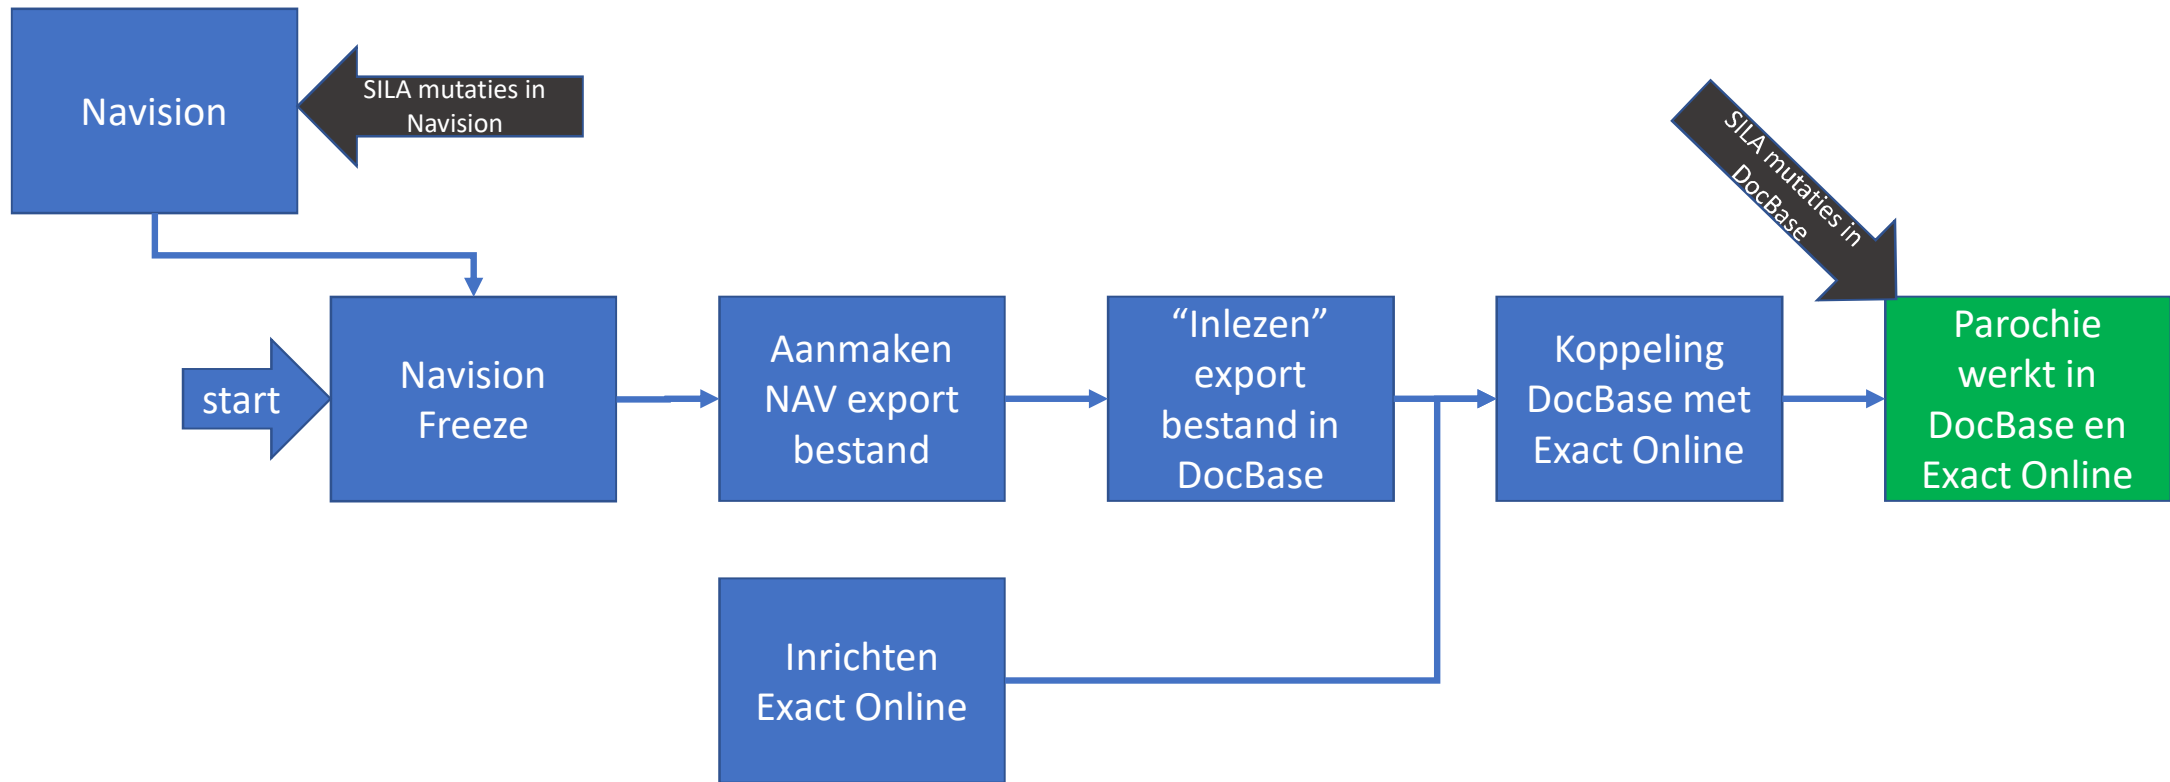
Navision

SILA mutaties in Navision

SILA mutaties in DocBase

start

Navision Freeze

Aanmaken NAV export bestand

“Inlezen” export bestand in DocBase

Koppeling DocBase met Exact Online

Parochie werkt in DocBase en Exact Online

Inrichten Exact Online